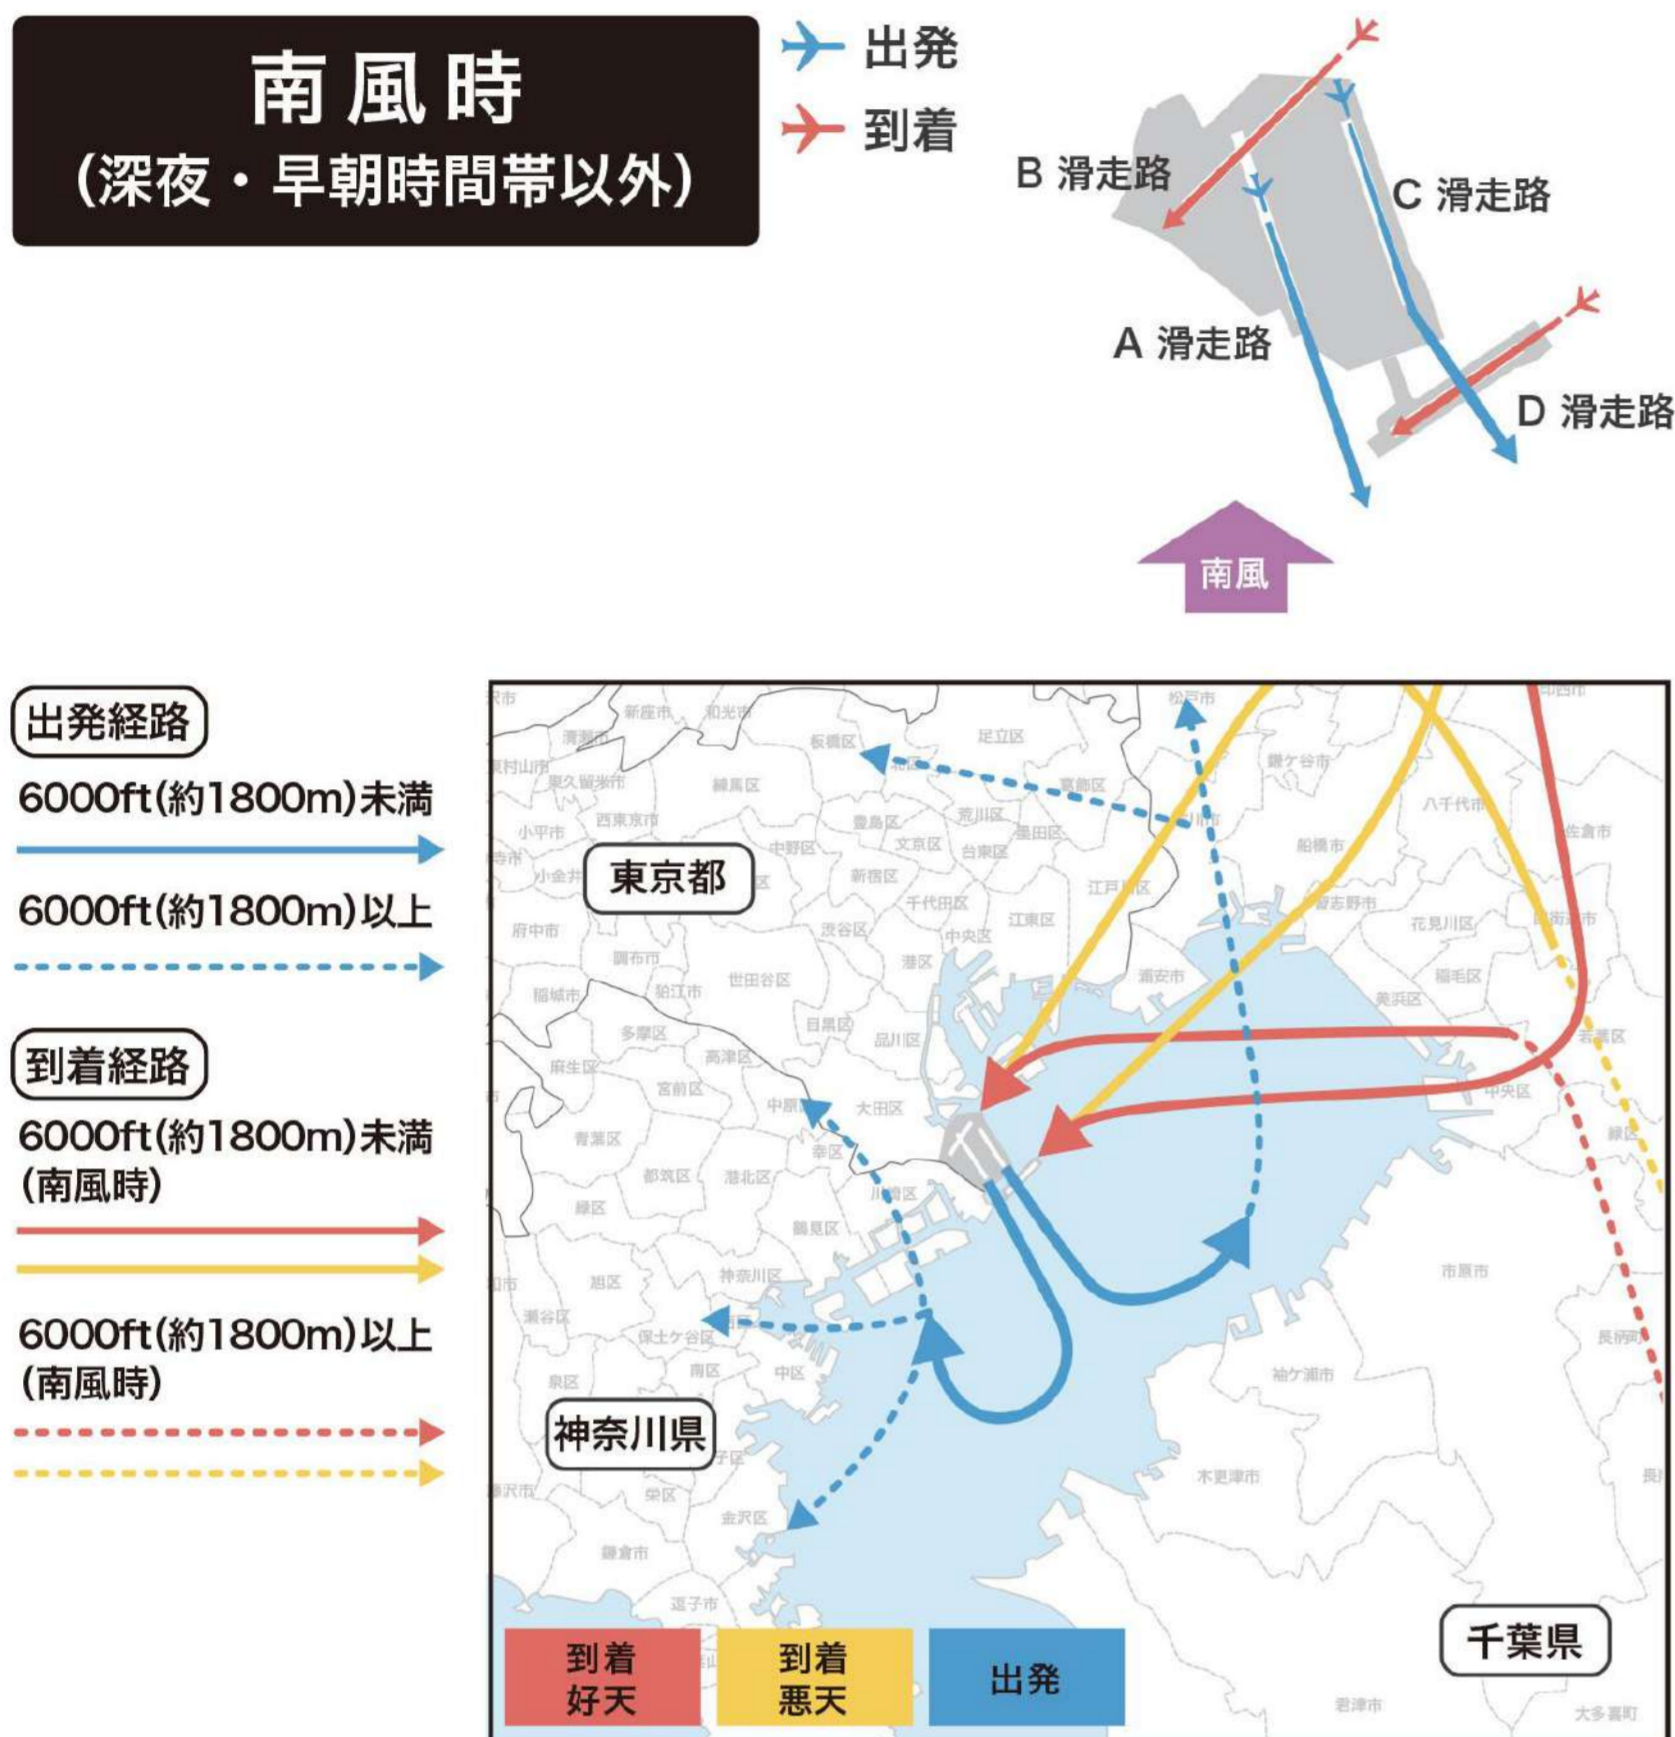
南風時
(深夜・早朝時間帯以外)

出発
到着

B 滑走路
C 滑走路
A 滑走路
D 滑走路
南風

出発経路
6000ft(約1800m)未満
6000ft(約1800m)以上

到着経路
6000ft(約1800m)未満
(南風時)
6000ft(約1800m)以上
(南風時)

新座市
和光市
松戸市
清瀬市
板橋区
足立区
東村山市
東久留米市
練馬区
北区
葛飾区
鎌ケ谷市
小平市
西東京市
豊島区
荒川区
墨田区
市川市
八千代市
中野区
文京区
台東区
船橋市
佐倉市
東京都
小金井市
新宿区
江戸川区
習志野市
千代田区
府中市
渋谷区
中央区
江東区
花見川区
港区
調布市
浦安市
稲毛区
狛江市
世田谷区
美浜区
稲城市
目黒区
品川区
多摩区
若葉区
高津区
麻生区
宮前区
中原区
大田区
中央区
青葉区
幸区
緑区
都筑区
港北区
川崎区
緑区
鶴見区
神奈川区
市原市
旭区
瀬谷区
保土ケ谷区
南区
長柄町
中区
袖ケ浦市
泉区
神奈川県
木更津市
栄区
金沢区
鎌倉市
逗子市
千葉県
君津市
大多喜町

到着
好天
到着
悪天
出発